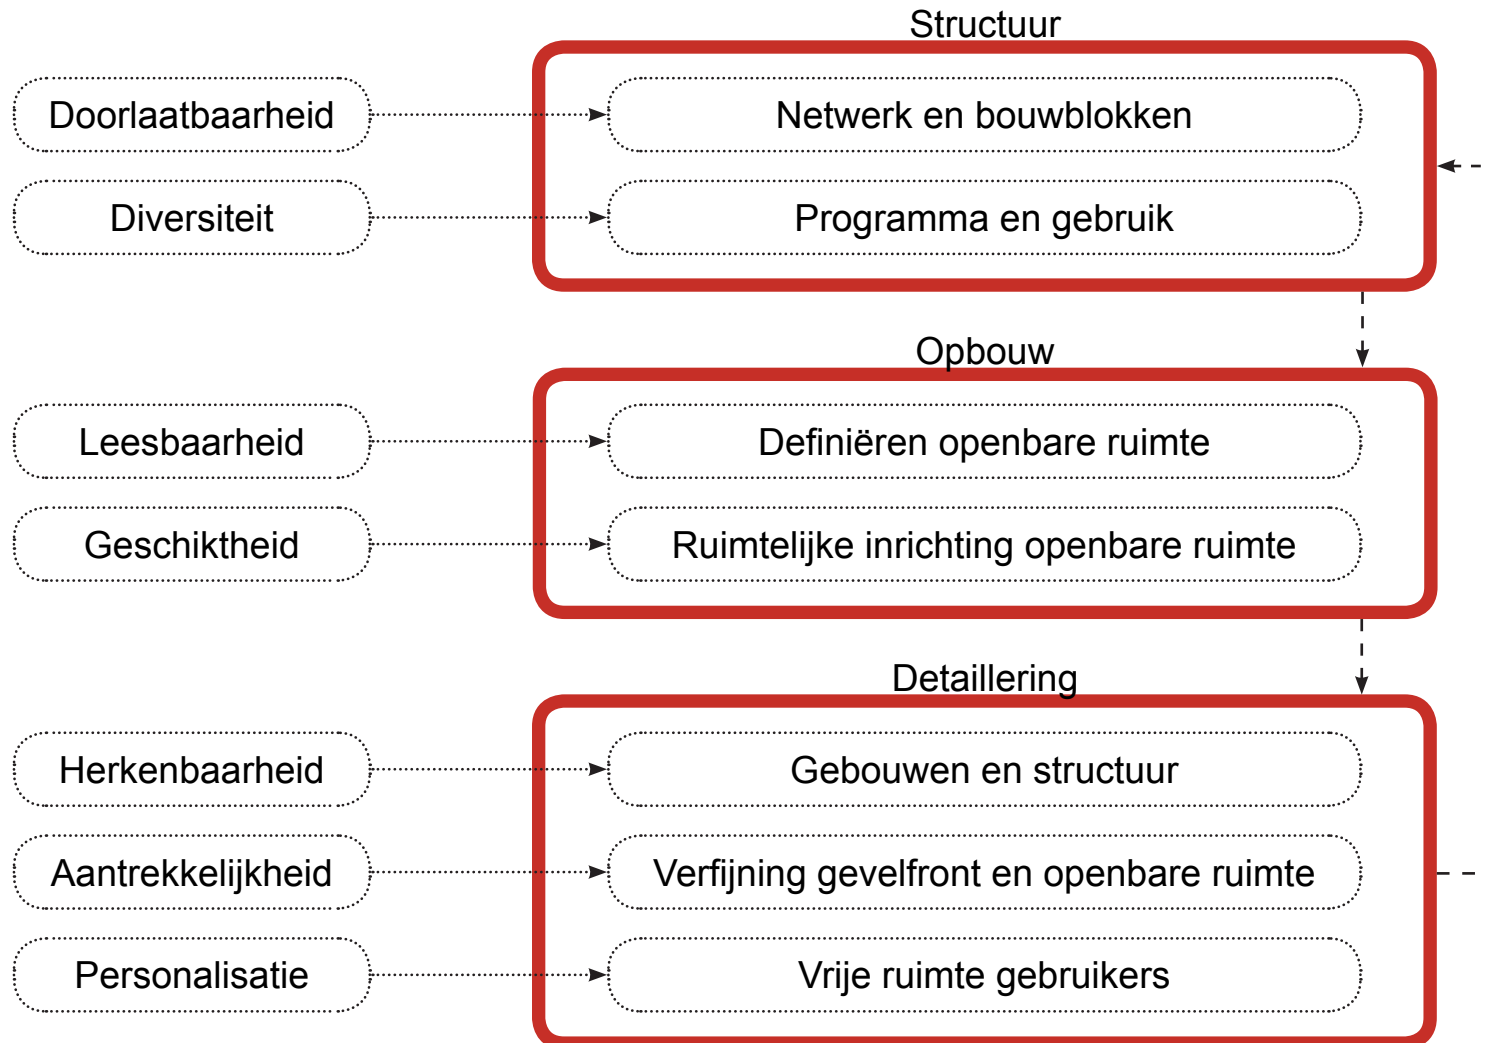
Structuur

Doorlaatbaarheid

Netwerk en bouwblokken

Diversiteit

Programma en gebruik

Opbouw

Leesbaarheid

Definiëren openbare ruimte

Geschiktheid

Ruimtelijke inrichting openbare ruimte

Detaillering

Herkenbaarheid

Gebouwen en structuur

Aantrekkelijkheid

Verfijning gevelfront en openbare ruimte

Personalisatie

Vrije ruimte gebruikers